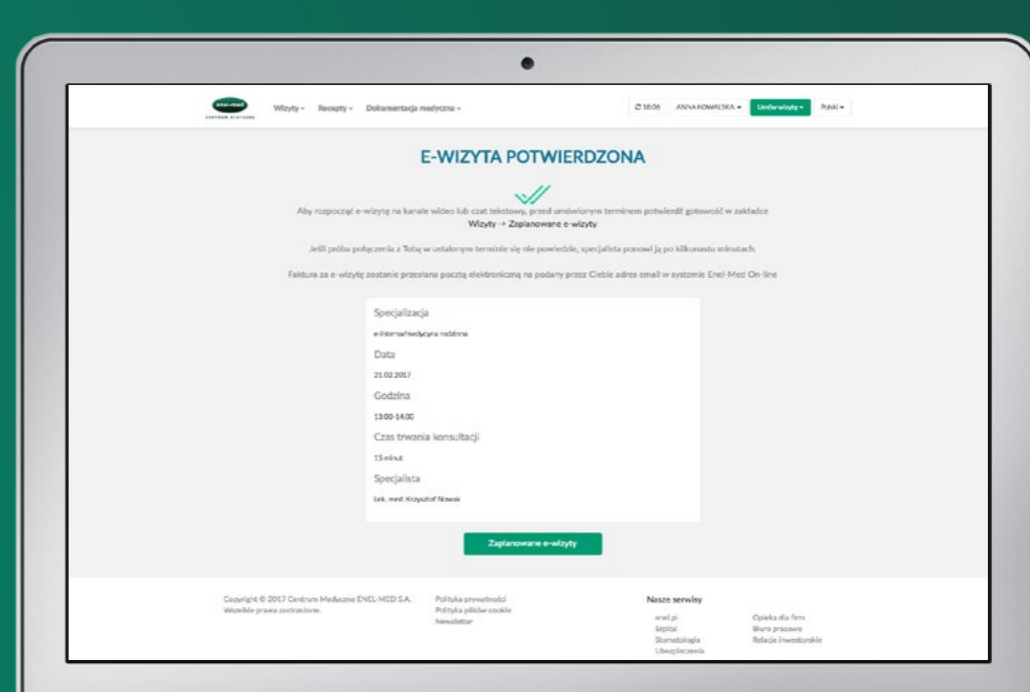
enel-med CENTRUM MEDYCZNE

Wizyty ▾ Recepty ▾ Dokumentacja medyczna ▾

18:06 ANNA KOWALSKA ▾ Umów wizytę ▾ Polski ▾

E-WIZYTA POTWIERDZONA

Aby rozpocząć e-wizytę na kanale wideo lub czat tekstowy, przed umówionym terminem potwierdź gotowość w zakładce Wizyty → Zaplanowane e-wizyty

Jeśli próba połączenia z Tobą w ustalonym terminie się nie powiedzie, specjalista ponowi ją po kilkunastu minutach.

Faktura za e-wizytę zostanie przesłana pocztą elektroniczną na podany przez Ciebie adres email w systemie Enel-Med On-line

Specjalizacja

e-Interna/medycyna rodzinna

Data

21.02.2017

Godzina

13:00-14:00

Czas trwania konsultacji

15 minut

Specjalista

Lek. med. Krzysztof Nowak

Zaplanowane e-wizyty

Copyright © 2017 Centrum Medyczne ENEL-MED S.A. Wszelkie prawa zastrzeżone.

Polityka prywatności
Polityka plików cookie
Newsletter

Nasze serwisy

enel.pl
Szpital
Stomatologia
Ubezpieczenia

Opieka dla firm
Biuro prasowe
Relacje Inwestorskie